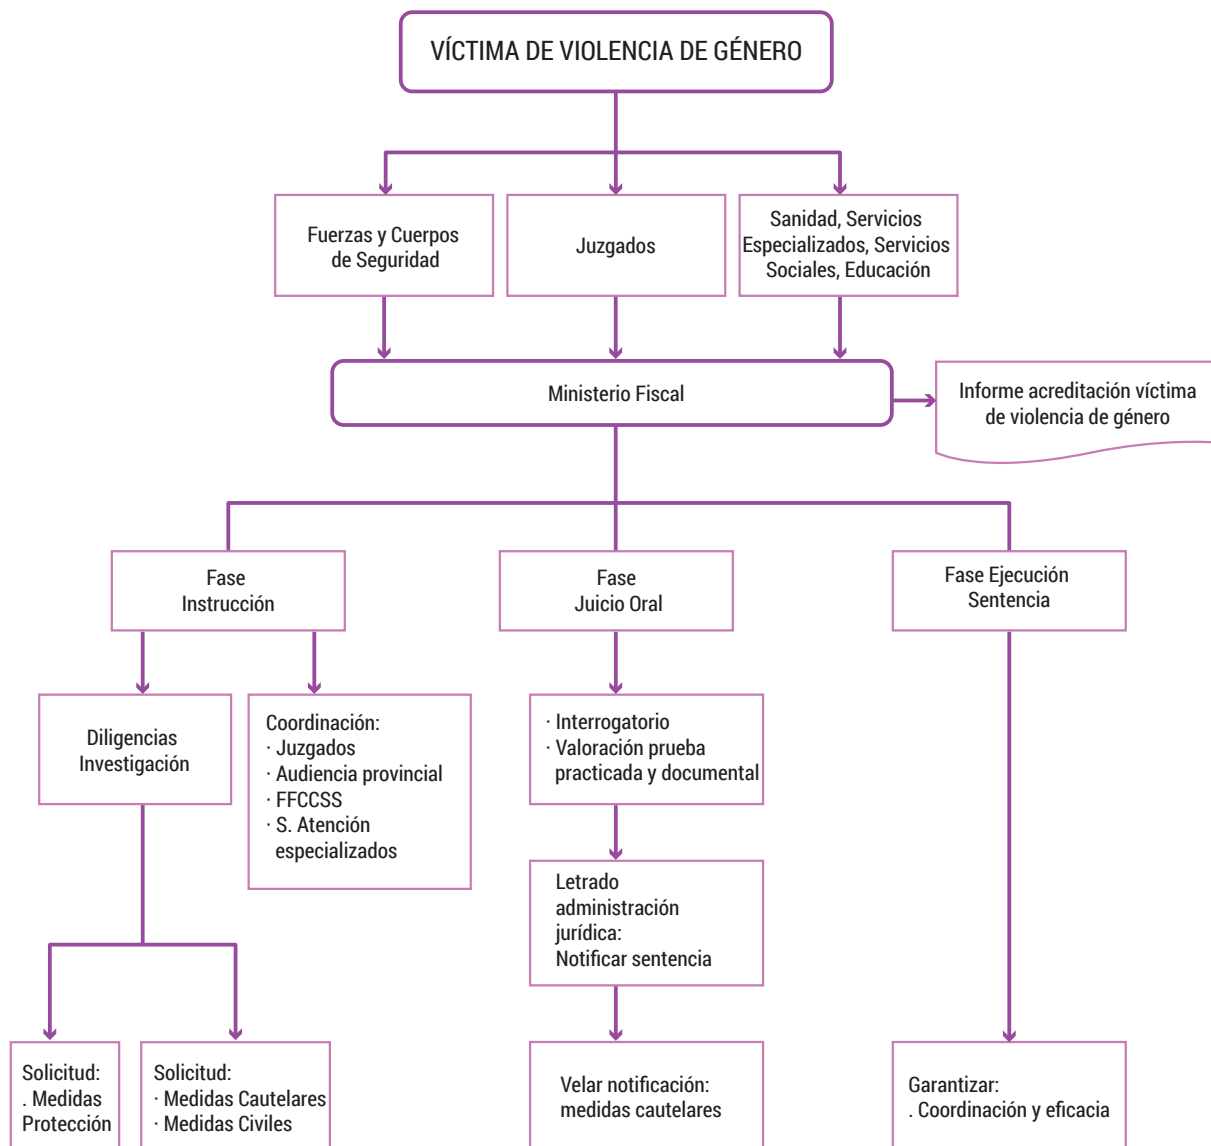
VÍCTIMA DE VIOLENCIA DE GÉNERO

Fuerzas y Cuerpos de Seguridad

Juzgados

Sanidad, Servicios Especializados, Servicios Sociales, Educación

Ministerio Fiscal

Informe acreditación víctima de violencia de género

Fase Instrucción

Fase Juicio Oral

Fase Ejecución Sentencia

Diligencias Investigación

Coordinación:
· Juzgados
· Audiencia provincial
· FFCCSS
· S. Atención especializados

· Interrogatorio
· Valoración prueba practicada y documental

Letrado administración jurídica:
Notificar sentencia

Solicitud:
. Medidas Protección

Solicitud:
· Medidas Cautelares
· Medidas Civiles

Velar notificación:
medidas cautelares

Garantizar:
. Coordinación y eficacia